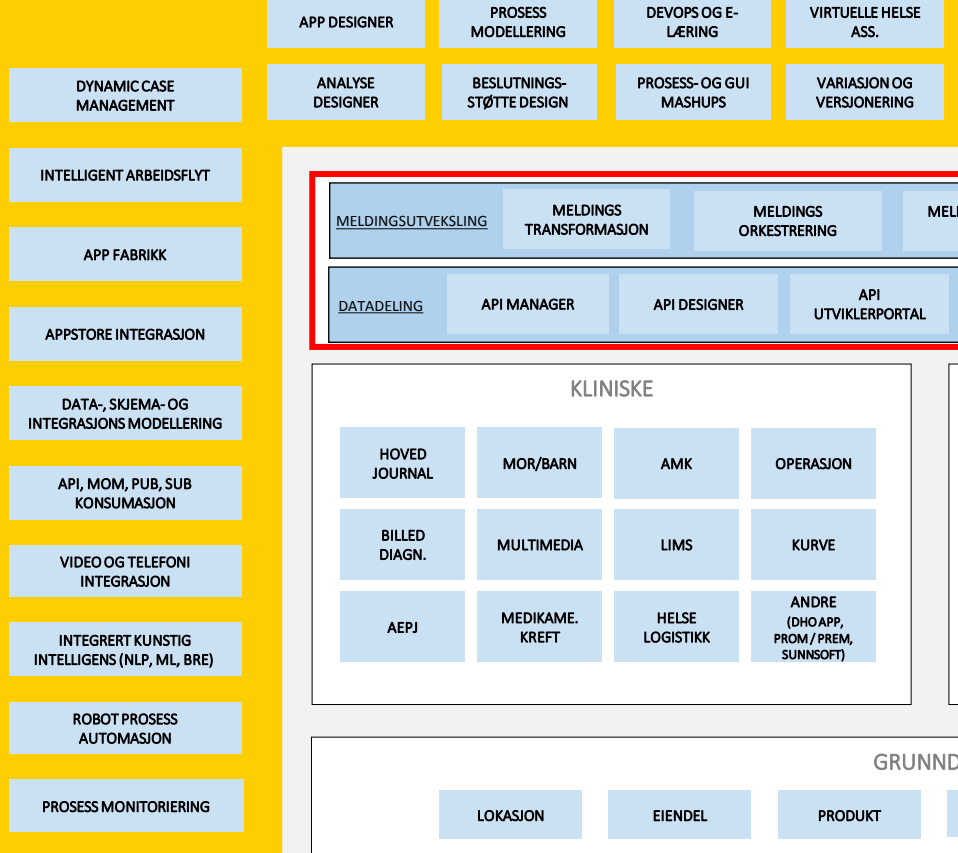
APP DESIGNER

PROSESS MODELLERING

DEVOPS OG E-LÆRING

VIRTUELLE HELSE ASS.

DYNAMIC CASE MANAGEMENT

ANALYSE DESIGNER

BESLUTNINGS-STØTTE DESIGN

PROSESS- OG GUI MASHUPS

VARIASJON OG VERSJONERING

INTELLIGENT ARBEIDSFLYT

APP FABRIKK

APPSTORE INTEGRASJON

DATA-, SKJEMA- OG INTEGRASJONS MODELLERING

API, MOM, PUB, SUB KONSUMASJON

VIDEO OG TELEFONI INTEGRASJON

INTEGRERT KUNSTIG INTELLIGENS (NLP, ML, BRE)

ROBOT PROSESS AUTOMASJON

PROSESS MONITORIERING

MELDINGSUTVEKSLING

MELDINGS TRANSFORMASJON

MELDINGS ORKESTRERING

MEL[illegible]

DATADELING

API MANAGER

API DESIGNER

API UTVIKLERPORTAL

KLINISKE

| HOVED JOURNAL | MOR/BARN | AMK | OPERASJON |
|---|---|---|---|
| BILLED DIAGN. | MULTIMEDIA | LIMS | KURVE |
| AEPJ | MEDIKAME. KREFT | HELSE LOGISTIKK | ANDRE (DHO APP, PROM / PREM, SUNNSOFT) |

GRUND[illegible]

LOKASJON

EIENDEL

PRODUKT